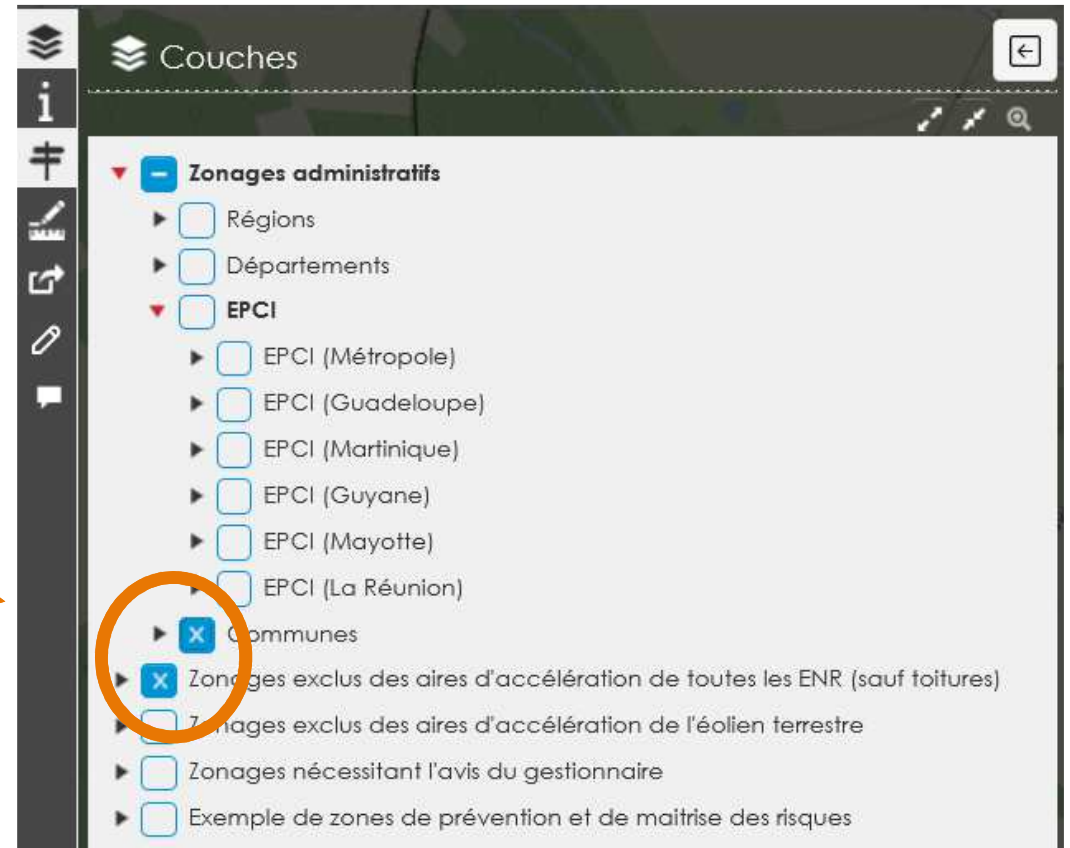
Couches

Zonages administratifs
Régions
Départements
EPCI
EPCI (Métropole)
EPCI (Guadeloupe)
EPCI (Martinique)
EPCI (Guyane)
EPCI (Mayotte)
EPCI (La Réunion)
Communes
Zonages exclus des aires d'accélération de toutes les ENR (sauf toitures)
Zonages exclus des aires d'accélération de l'éolien terrestre
Zonages nécessitant l'avis du gestionnaire
Exemple de zones de prévention et de maitrise des risques